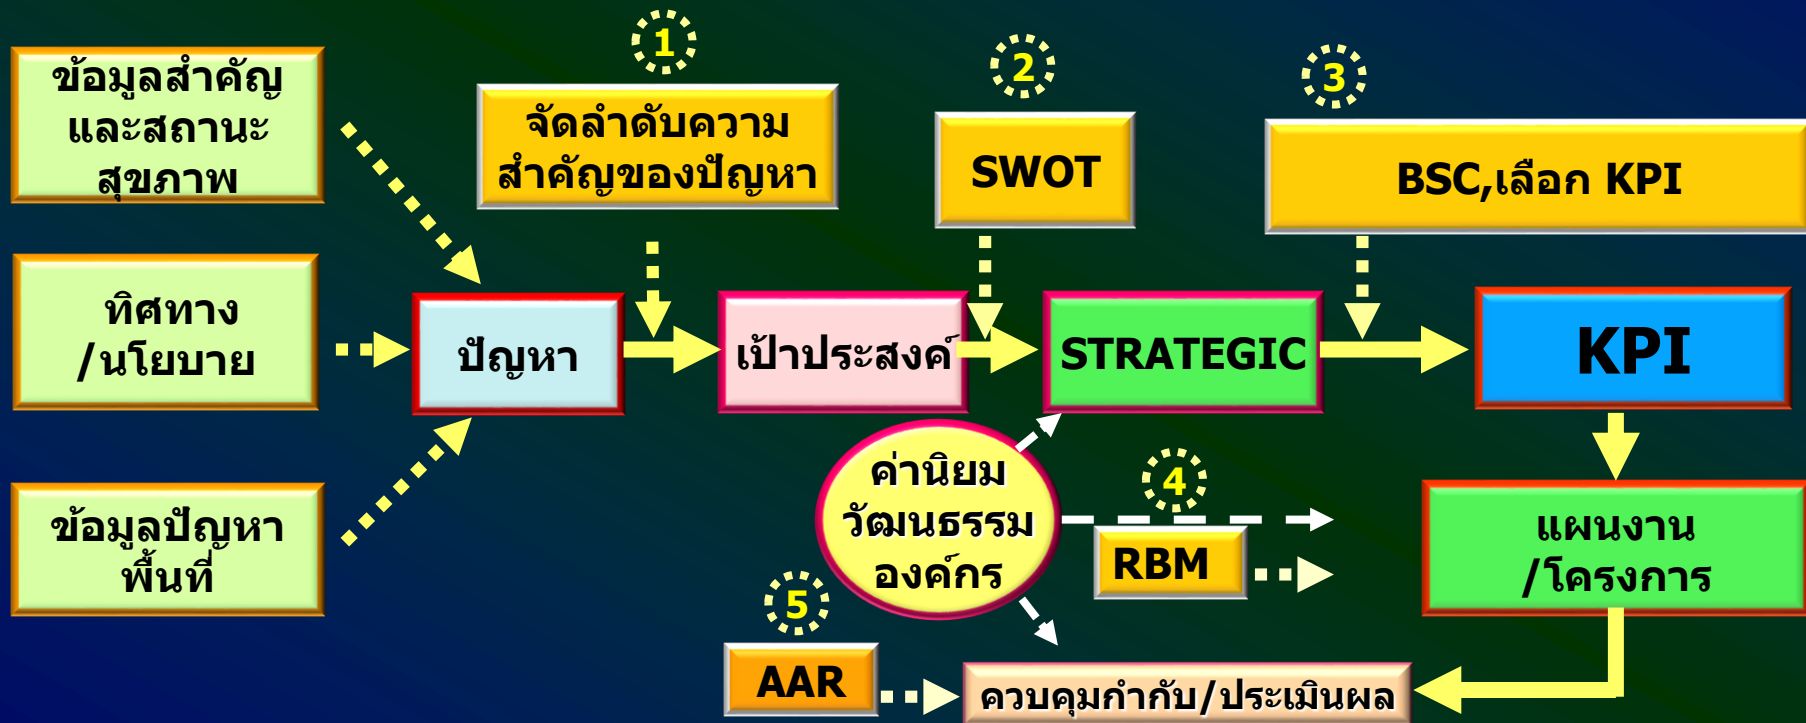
ข้อมูลสำคัญและสถานะสุขภาพ

ทิศทาง /นโยบาย

ข้อมูลปัญหาพื้นที่

1

จัดลำดับความสำคัญของปัญหา

2

SWOT

3

BSC,เลือก KPI

ปัญหา

เป้าประสงค์

STRATEGIC

KPI

ค่านิยม วัฒนธรรม องค์กร

4

RBM

แผนงาน /โครงการ

5

AAR

ควบคุมกำกับ/ประเมินผล